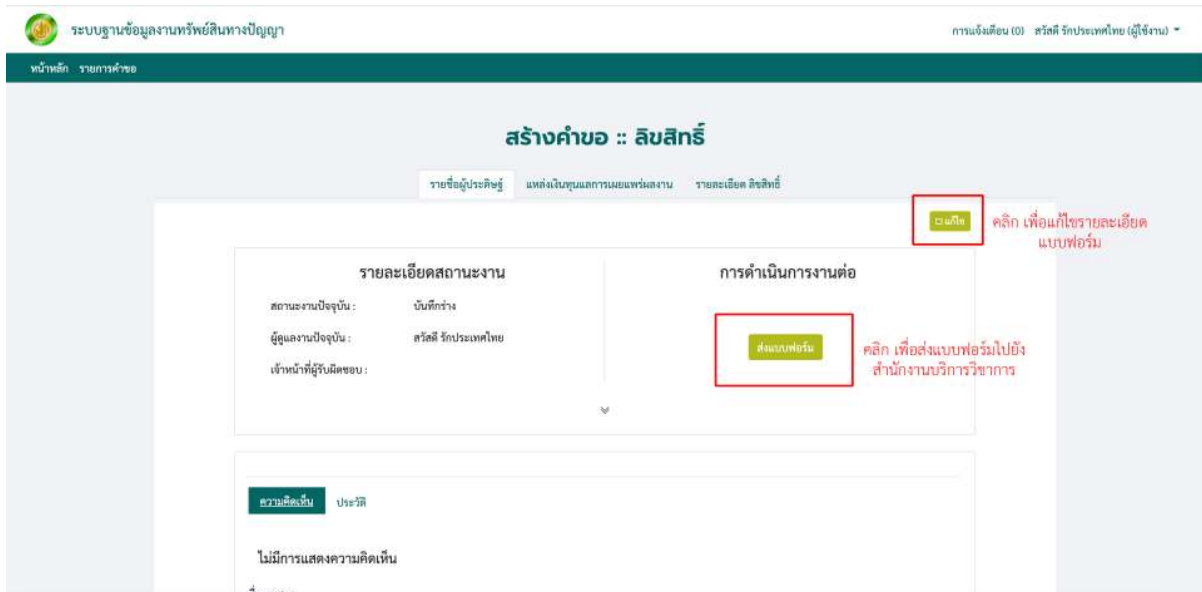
ระบบฐานข้อมูลงานทรัพย์สินทางปัญญา

การแจ้งเตือน (0) สวัสดี รักประเทศไทย (ผู้ใช้งาน)

หน้าหลัก รายการคำขอ

สร้างคำขอ :: ลิขสิทธิ์

รายชื่อผู้ประดิษฐ์ แหล่งเงินทุนและการเผยแพร่ผลงาน รายละเอียด ลิขสิทธิ์

แก้ไข

คลิก เพื่อแก้ไขรายละเอียดแบบฟอร์ม

รายละเอียดสถานะงาน

สถานะงานปัจจุบัน : บันทึกร่าง

ผู้ดูแลงานปัจจุบัน : สวัสดี รักประเทศไทย

เจ้าหน้าที่ผู้รับผิดชอบ :

การดำเนินการงานต่อ

ส่งแบบฟอร์ม

คลิก เพื่อส่งแบบฟอร์มไปยังสำนักงานบริการวิชาการ

ความคิดเห็น ประวัติ

ไม่มีการแสดงความคิดเห็น